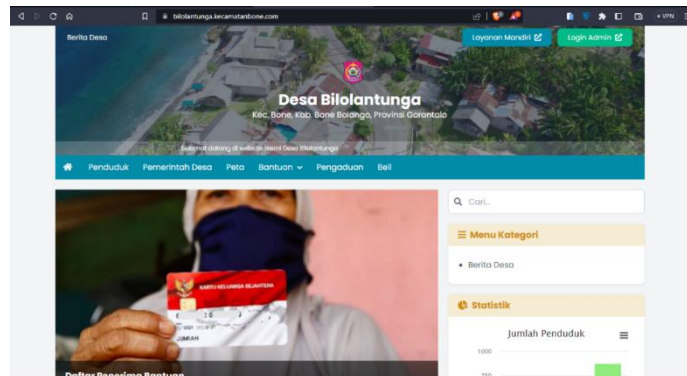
bilolantunga.kecamatanbone.com

• VPN

Berita Desa

Layanan Mandiri

Login Admin

Desa Bilolantunga

Kec. Bone, Kab. Bone Bolango, Provinsi Gorontalo

Selamat datang di website resmi Desa Bilolantunga

Penduduk Pemerintah Desa Peta Bantuan Pengaduan Beli

Cari...

Menu Kategori

• Berita Desa

Statistik

Jumlah Penduduk

1000

750

KARTU KELUARGA SEJAHTERA

JUMIAH

Daftar Penerima Bantuan